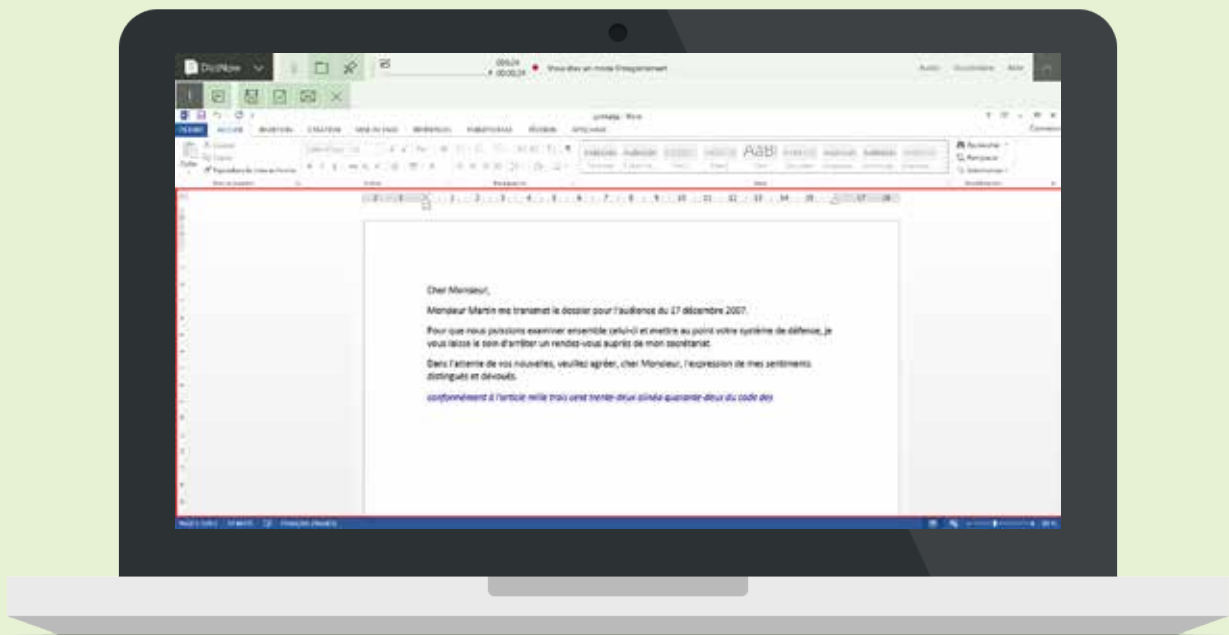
DictNow

Vous êtes en mode Enregistrement

Cher Monsieur,

Monsieur Martin me transmet le dossier pour l'audience du 17 décembre 2007.

Pour que nous puissions examiner ensemble celui-ci et mettre au point votre système de défense, je vous laisse le soin d'arrêter un rendez-vous auprès de mon secrétariat.

Dans l'attente de vos nouvelles, veuillez agréer, cher Monsieur, l'expression de mes sentiments distingués et dévoués.

conformément à l'article mille trois cent trente-deux alinéa quarante-deux du code des